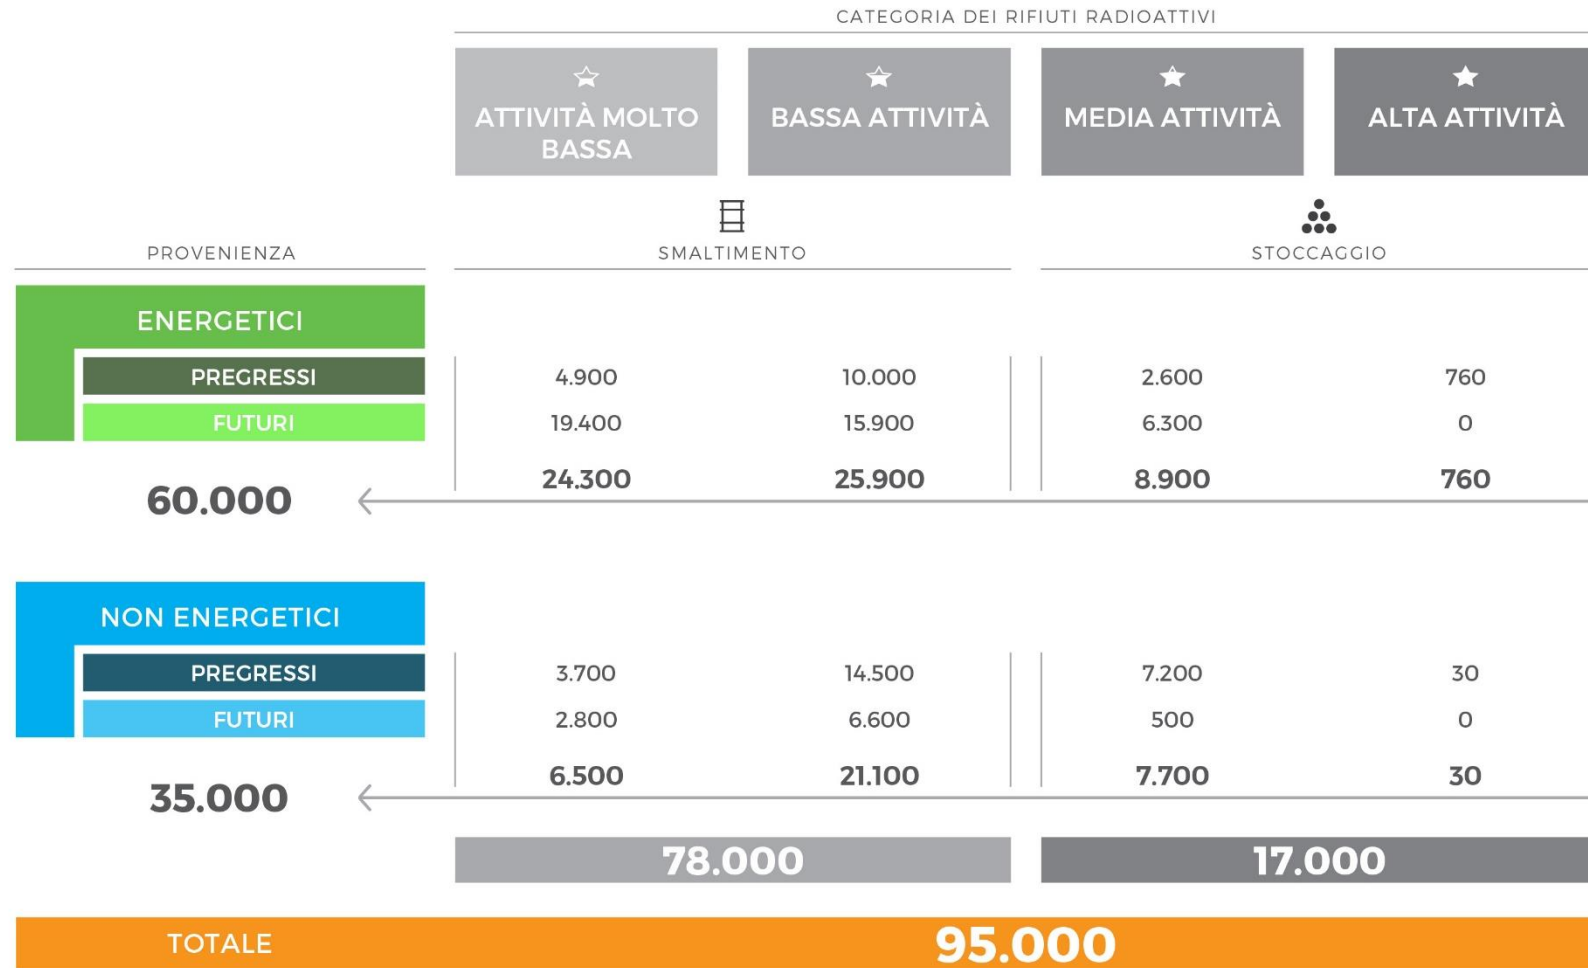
CATEGORIA DEI RIFIUTI RADIOATTIVI

| PROVENIENZA | ATTIVITÀ MOLTO BASSA | BASSA ATTIVITÀ | MEDIA ATTIVITÀ | ALTA ATTIVITÀ |
|---|---|---|---|---|
| | SMALTIMENTO | | STOCCAGGIO | |
| ENERGETICI | | | | |
| PREGRESSI | 4.900 | 10.000 | 2.600 | 760 |
| FUTURI | 19.400 | 15.900 | 6.300 | 0 |
| 60.000 | 24.300 | 25.900 | 8.900 | 760 |
| NON ENERGETICI | | | | |
| PREGRESSI | 3.700 | 14.500 | 7.200 | 30 |
| FUTURI | 2.800 | 6.600 | 500 | 0 |
| 35.000 | 6.500 | 21.100 | 7.700 | 30 |
| | 78.000 | | 17.000 | |

TOTALE 95.000